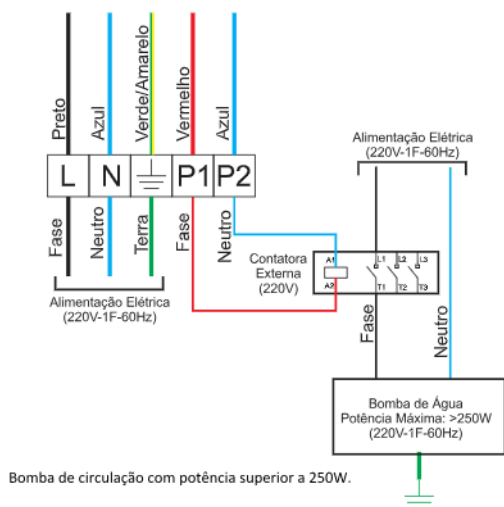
Preto
Azul
Verde/Amarelo
Vermelho
Azul

L N P1 P2

Fase
Neutro
Terra
Fase
Neutro

Alimentação Elétrica
(220V-1F-60Hz)

Alimentação Elétrica
(220V-1F-60Hz)

Contatora
Externa
(220V)

A1
A2
L1 L2 L3
T1 T2 T3

Fase
Neutro

Bomba de Água
Potência Máxima: >250W
(220V-1F-60Hz)

Bomba de circulação com potência superior a 250W.